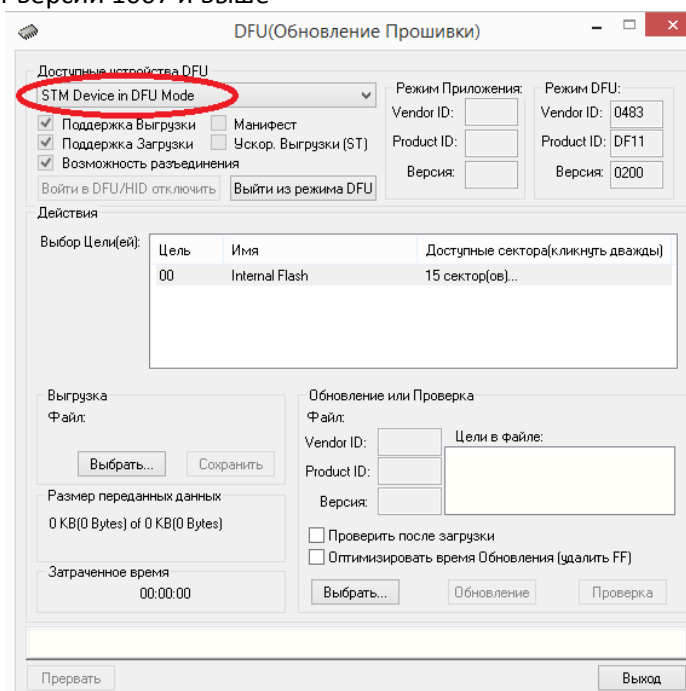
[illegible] версии 1007 и выше

DFU(Обновление Прошивки)

Доступные устройства DFU
STM Device in DFU Mode
Поддержка Выгрузки
Манифест
Поддержка Загрузки
Ускор. Выгрузки (ST)
Возможность разъединения
Войти в DFU/HID отключить
Выйти из режима DFU

Режим Приложения:
Vendor ID:
Product ID:
Версия:

Режим DFU:
Vendor ID: 0483
Product ID: DF11
Версия: 0200

Действия
Выбор Цели(ей):

| Цель | Имя | Доступные сектора(кликнуть дважды) |
|---|---|---|
| 00 | Internal Flash | 15 сектор(ов)... |

Выгрузка
Файл:
Выбрать...
Сохранить

Размер переданных данных
0 KB(0 Bytes) of 0 KB(0 Bytes)

Затраченное время
00:00:00

Обновление или Проверка
Файл:
Vendor ID:
Product ID:
Версия:
Цели в файле:
Проверить после загрузки
Оптимизировать время Обновления (удалить FF)
Выбрать...
Обновление
Проверка

Прервать
Выход